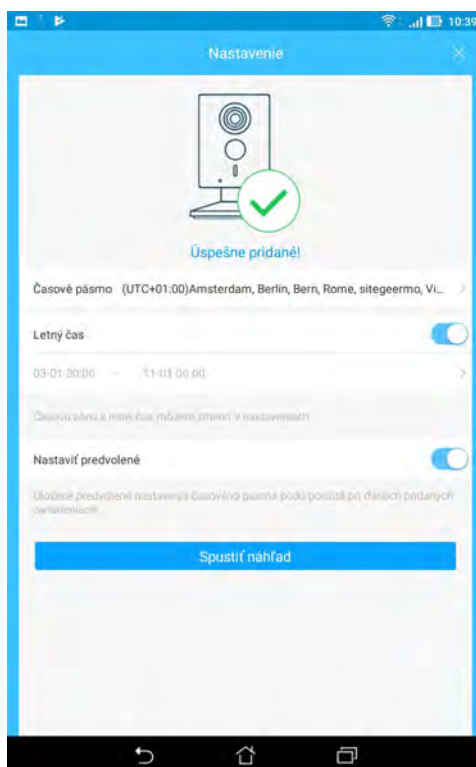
10:39

Nastavenie

Úspešne pridané!

Časové pásmo (UTC+01:00)Amsterdam, Berlin, Bern, Rome, sitegeermo, Vi...

Letný čas

03-01 30:00 - 11-01 00:00

Časovú zónu a letný čas môžete zmeniť v nastaveniach

Nastaviť predvolené

Uložené predvolené nastavenia časového pásma budú použité pri ďalších pridaných zariadeniach

Spustiť náhľad